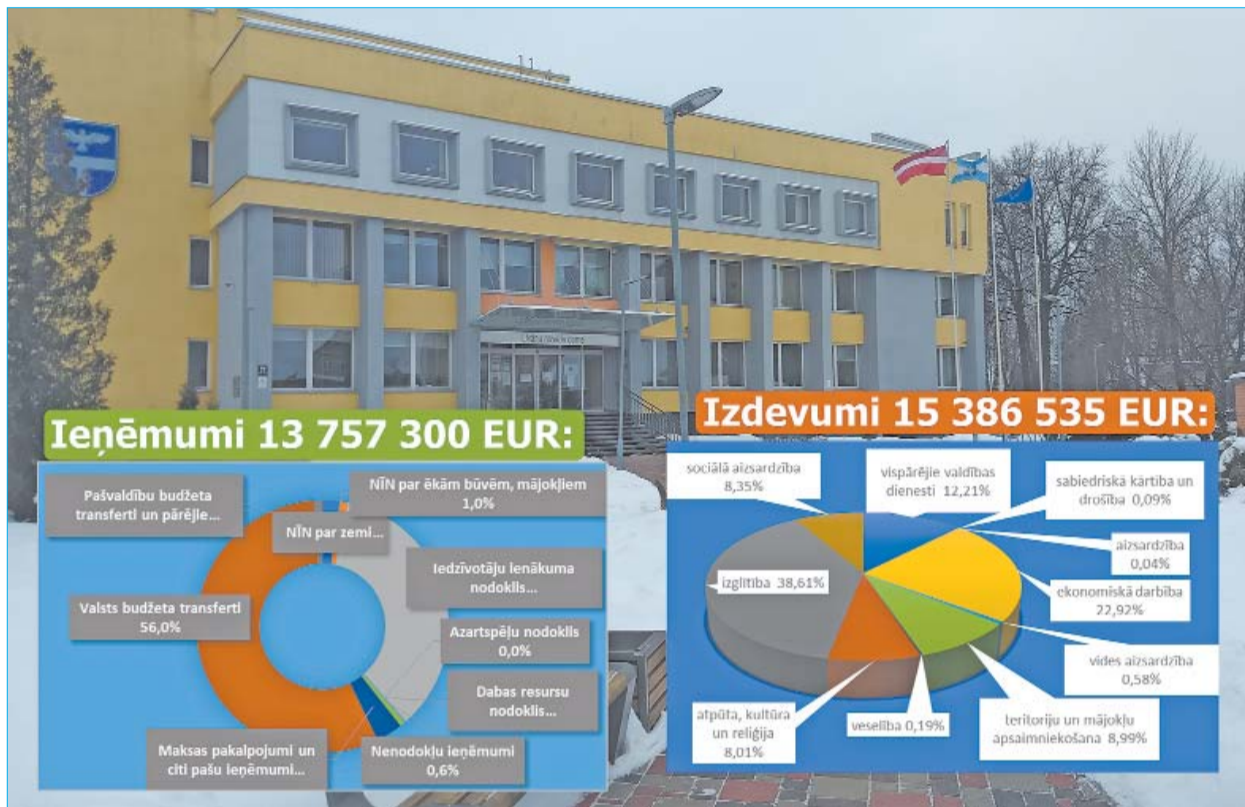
Ieņēmumi 13 757 300 EUR:

Pašvaldību budžeta transferti un pārējie...

NĪN par ēkām būvēm, mājokļiem 1,0%

NĪN par zemi...

Iedzīvotāju ienākuma nodoklis...

Valsts budžeta transferti 56,0%

Azartspēļu nodoklis 0,0%

Dabas resursu nodoklis...

Maksas pakalpojumi un citi pašu ieņēmumi...

Nenodokļu ieņēmumi 0,6%

Izdevumi 15 386 535 EUR:

sociālā aizsardzība 8,35%

vispārējie valdības dienesti 12,21%

sabiedriskā kārtība un drošība 0,09%

aizsardzība 0,04%

izglītība 38,61%

ekonomiskā darbība 22,92%

vides aizsardzība 0,58%

atpūta, kultūra un reliģija 8,01%

veselība 0,19%

teritoriju un mājokļu apsaimniekošana 8,99%